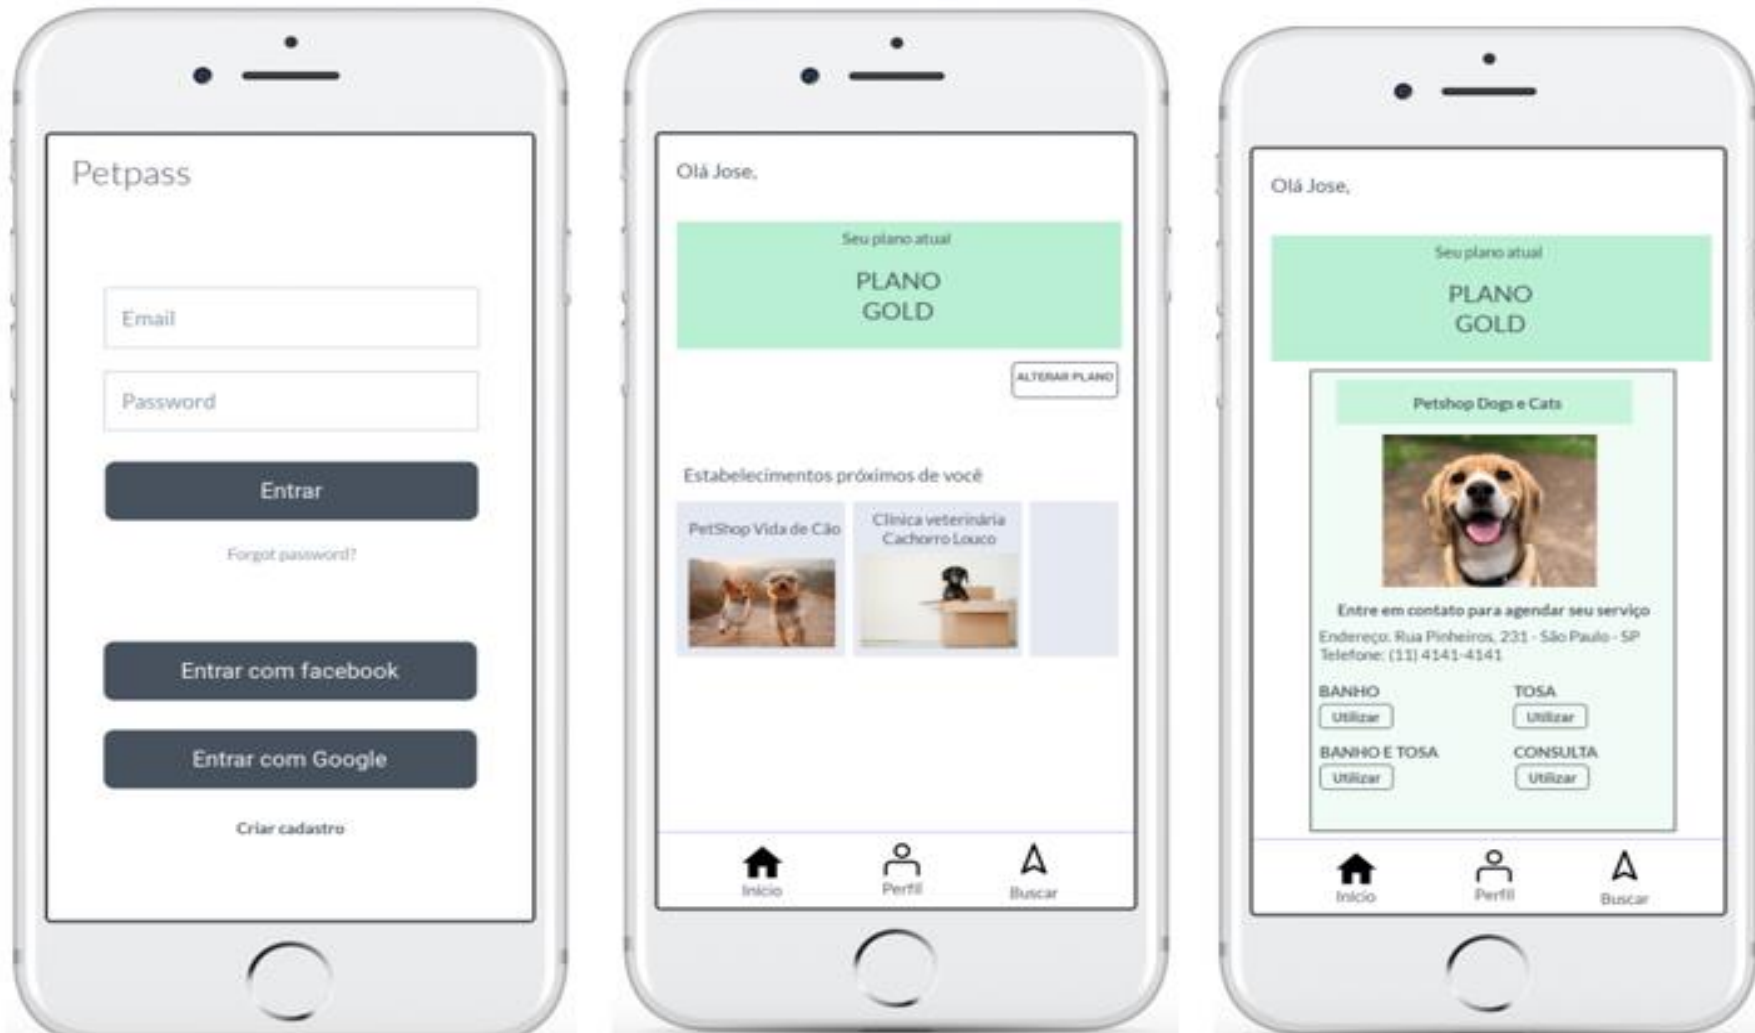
Petpass

Email

Password

Entrar

Forgot password?

Entrar com facebook

Entrar com Google

Criar cadastro

Olá Jose,

Seu plano atual

PLANO GOLD

ALTERAR PLANO

Estabelecimentos próximos de você

PetShop Vida de Cão

Clinica veterinária Cachorro Louco

Início

Perfil

Buscar

Olá Jose,

Seu plano atual

PLANO GOLD

Petshop Dogs e Cats

Entre em contato para agendar seu serviço

Endereço: Rua Pinheiros, 231 - São Paulo - SP
Telefone: (11) 4141-4141

BANHO
Utilizar

TOSA
Utilizar

BANHO E TOSA
Utilizar

CONSULTA
Utilizar

Início

Perfil

Buscar